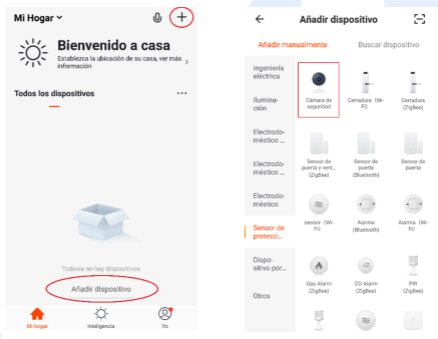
Mi Hogar

Bienvenido a casa
Establezca la ubicación de su casa, ver más información

Todos los dispositivos

Todavía no hay dispositivos
Añadir dispositivo

Mi hogar
Inteligencia
Yo

Añadir dispositivo

Añadir manualmente
Buscar dispositivo

Ingeniería eléctrica
Iluminación
Electrodoméstico ...
Electrodoméstico ...
Electrodoméstico
Sensor de protecci...
Dispositivo por...
Otros

Cámara de seguridad
Cerradura (Wi-Fi)
Cerradura (ZigBee)
Sensor de puerta y vent... (ZigBee)
Sensor de puerta (Bluetooth)
Sensor de puerta
sensor (Wi-Fi)
Alarma (Bluetooth)
Alarma (Wi-Fi)
Gas Alarm (ZigBee)
CO Alarm (ZigBee)
PIR (ZigBee)